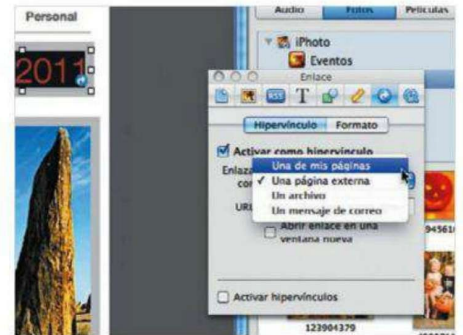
Personal

2011

Audio
Fotos
Películas

iPhoto
Eventos

Enlace

Hipervínculo
Formato

Activar como hipervínculo

Enlaza
con

Una de mis páginas
Una página externa
Un archivo
Un mensaje de correo

URL

Abrir enlace en una ventana nueva

Activar hipervínculos

945610

123904379